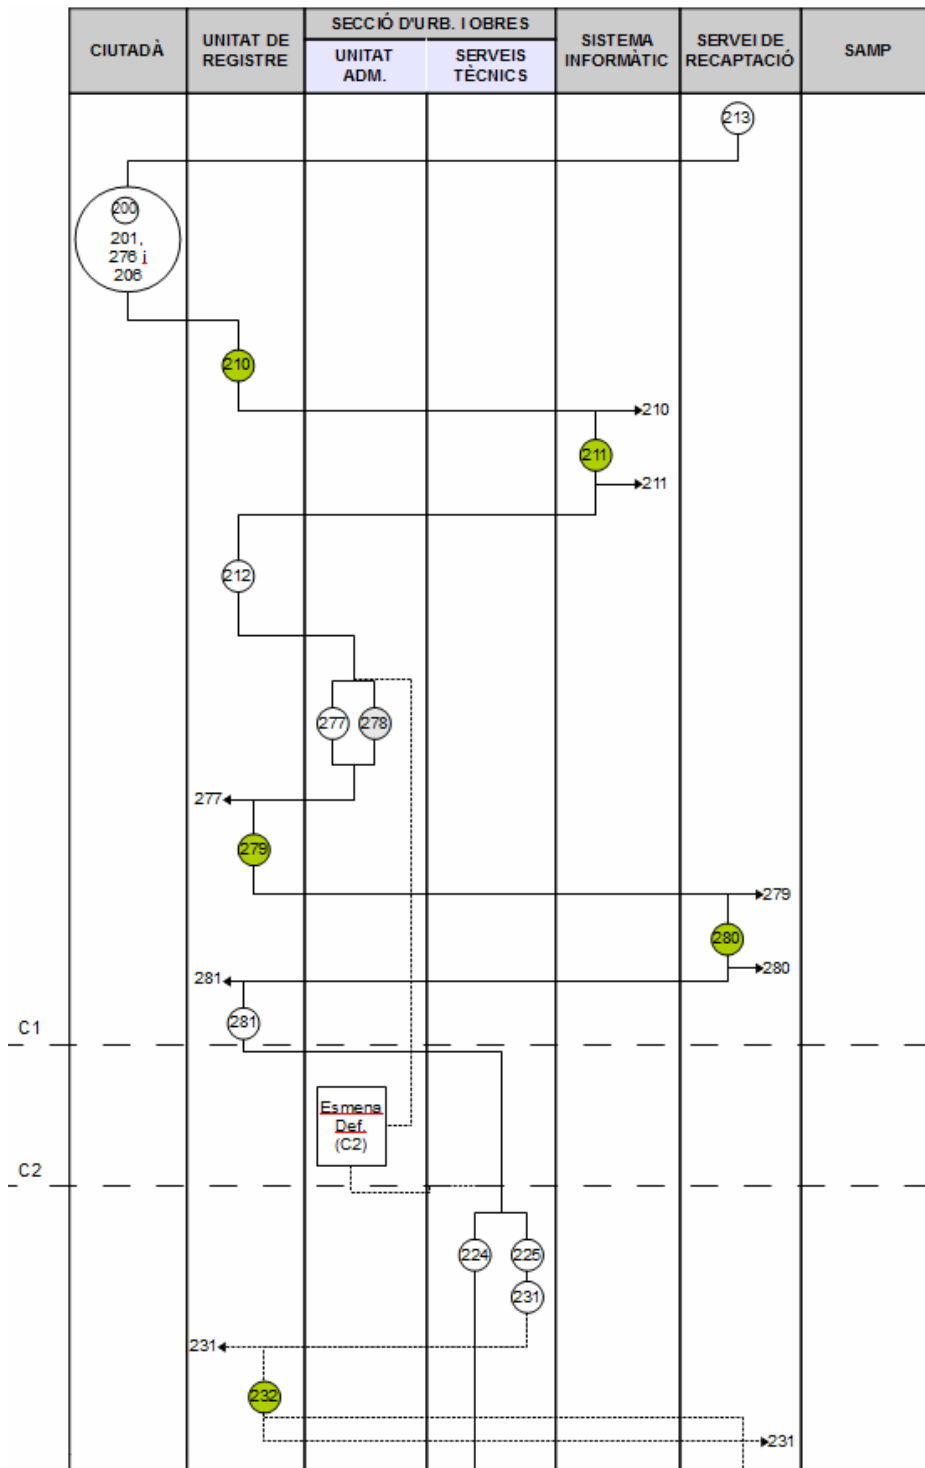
| CIUTADÀ | UNITAT DE REGISTRE | SECCIÓ D'URB. I OBRES: UNITAT ADM. | SECCIÓ D'URB. I OBRES: SERVEIS TÈCNICS | SISTEMA INFORMÀTIC | SERVEI DE RECAPTACIÓ | SAMP |
|---|---|---|---|---|---|---|

213

200
201, 276 i 206

210
210
211
211
212
277 278
277
279
279
280
280
281
C1
281
Esmena Def. (C2)
C2
224 225
231
231
232
231